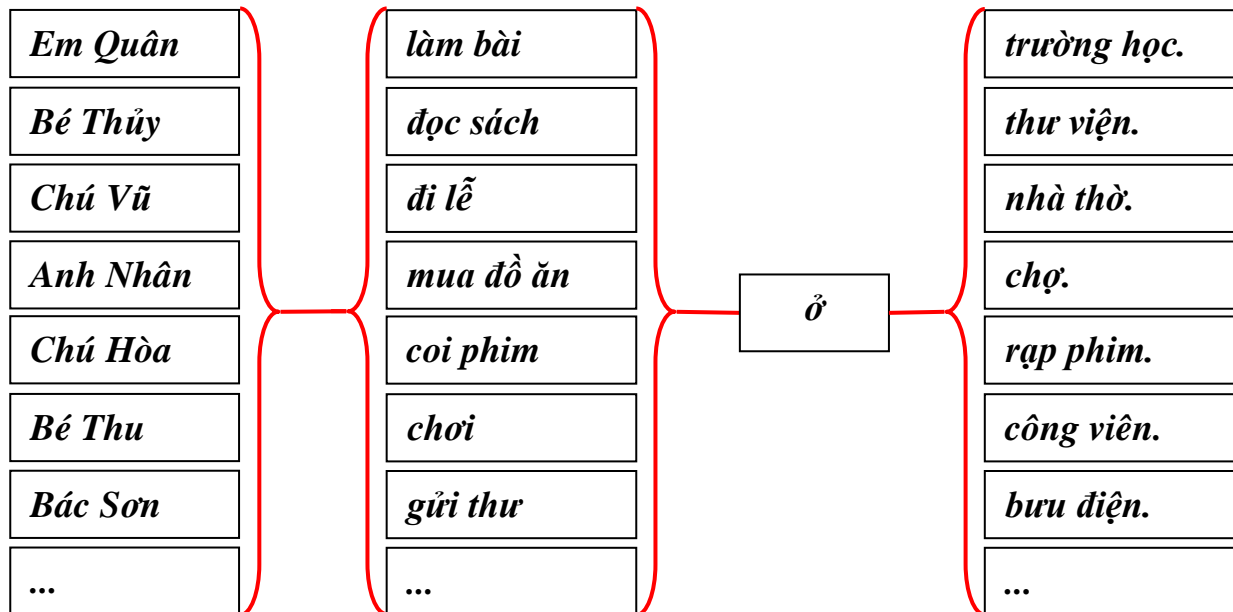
Em Quân

Bé Thủy

Chú Vũ

Anh Nhân

Chú Hòa

Bé Thu

Bác Sơn

...

làm bài

đọc sách

đi lễ

mua đồ ăn

coi phim

chơi

gửi thư

...

ở

trường học.

thư viện.

nhà thờ.

chợ.

rạp phim.

công viên.

bưu điện.

...